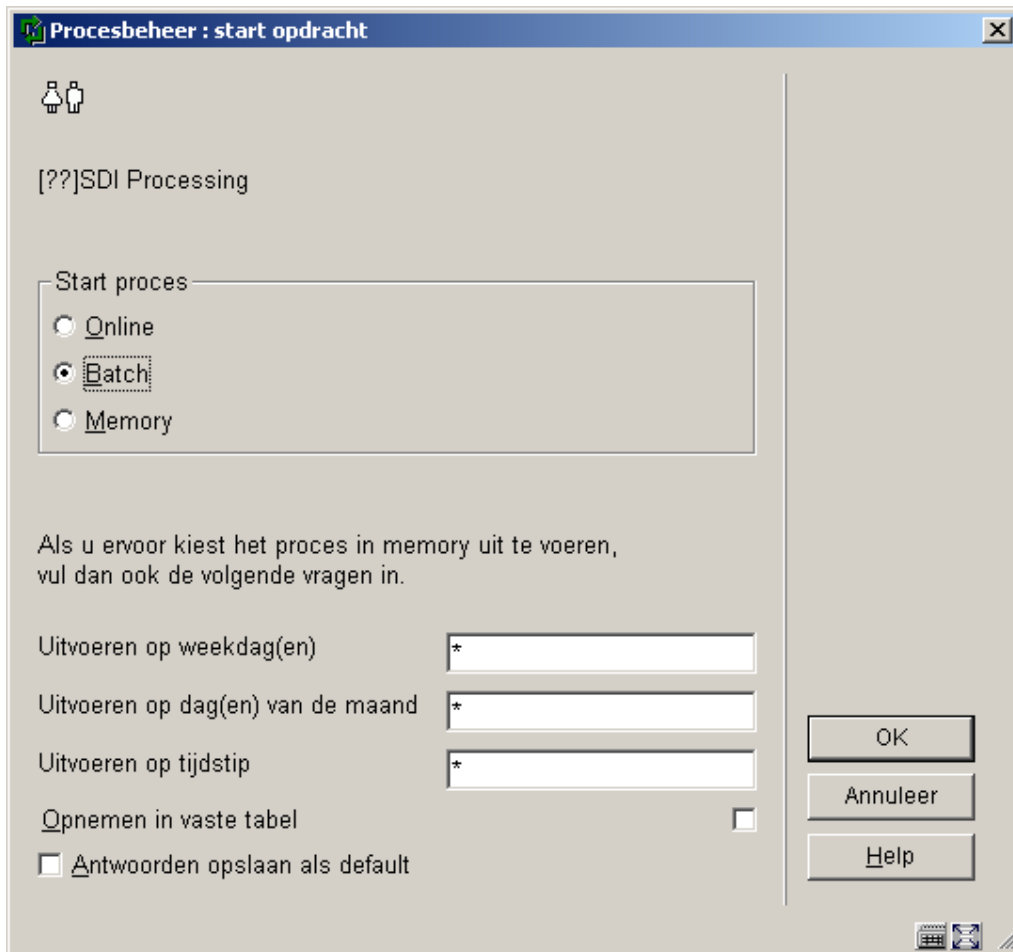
Procesbeheer : start opdracht

[??]SDI Processing

Start proces

Online

Batch

Memory

Als u ervoor kiest het proces in memory uit te voeren, vul dan ook de volgende vragen in.

Uitvoeren op weekdag(en) *

Uitvoeren op dag(en) van de maand *

Uitvoeren op tijdstip *

Opnemen in vaste tabel

Antwoorden opslaan als default

OK

Annuleer

Help